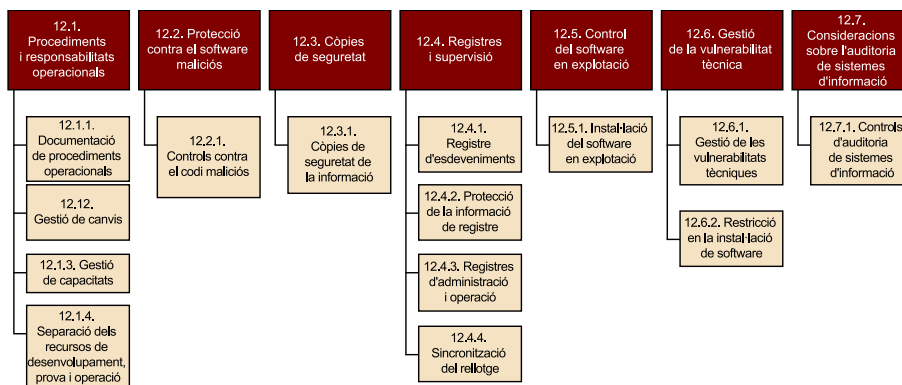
12.1. Procediments i responsabilitats operacionals

12.1.1. Documentació de procediments operacionals

12.12. Gestió de canvis

12.1.3. Gestió de capacitats

12.1.4. Separació dels recursos de desenvolupament, prova i operació

12.2. Protecció contra el software maliciós

12.2.1. Controls contra el codi maliciós

12.3. Còpies de seguretat

12.3.1. Còpies de seguretat de la informació

12.4. Registres i supervisió

12.4.1. Registre d'esdeveniments

12.4.2. Protecció de la informació de registre

12.4.3. Registres d'administració i operació

12.4.4. Sincronització del rellotge

12.5. Control del software en explotació

12.5.1. Instal·lació del software en explotació

12.6. Gestió de la vulnerabilitat tècnica

12.6.1. Gestió de les vulnerabilitats tècniques

12.6.2. Restricció en la instal·lació de software

12.7. Consideracions sobre l'auditoria de sistemes d'informació

12.7.1. Controls d'auditoria de sistemes d'informació